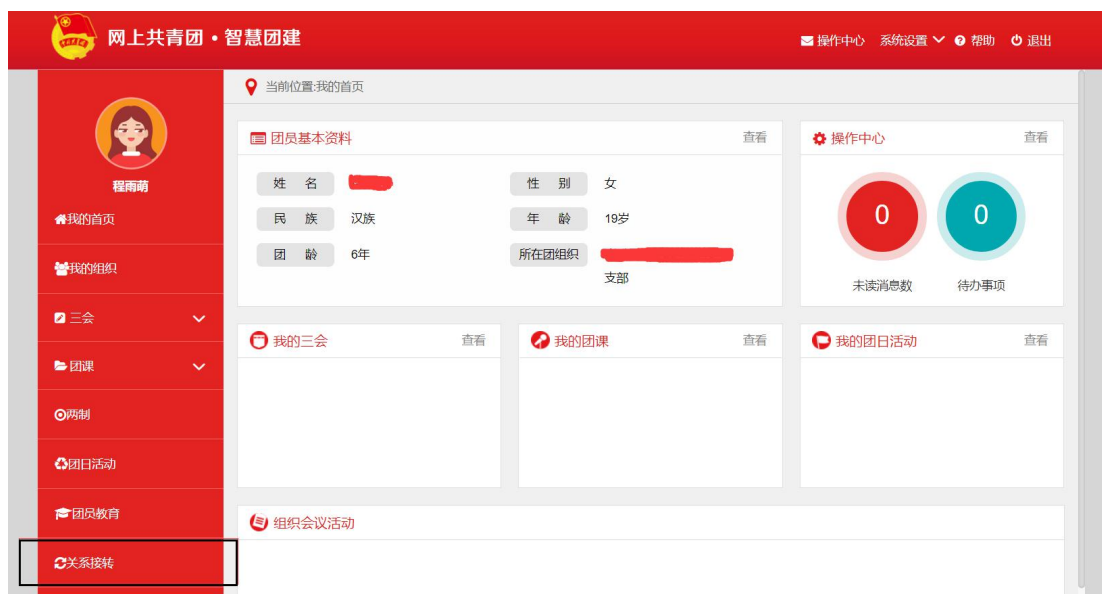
网上共青团 • 智慧团建

操作中心 系统设置 帮助 退出

程雨萌

我的首页
我的组织
三会
团课
两制
团日活动
团员教育
关系接转

当前位置:我的首页

团员基本资料 查看

| 姓　名 | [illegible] | 性　别 | 女 |
|---|---|---|---|
| 民　族 | 汉族 | 年　龄 | 19岁 |
| 团　龄 | 6年 | 所在团组织 | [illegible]支部 |

操作中心 查看

0
未读消息数

0
待办事项

我的三会 查看

我的团课 查看

我的团日活动 查看

组织会议活动